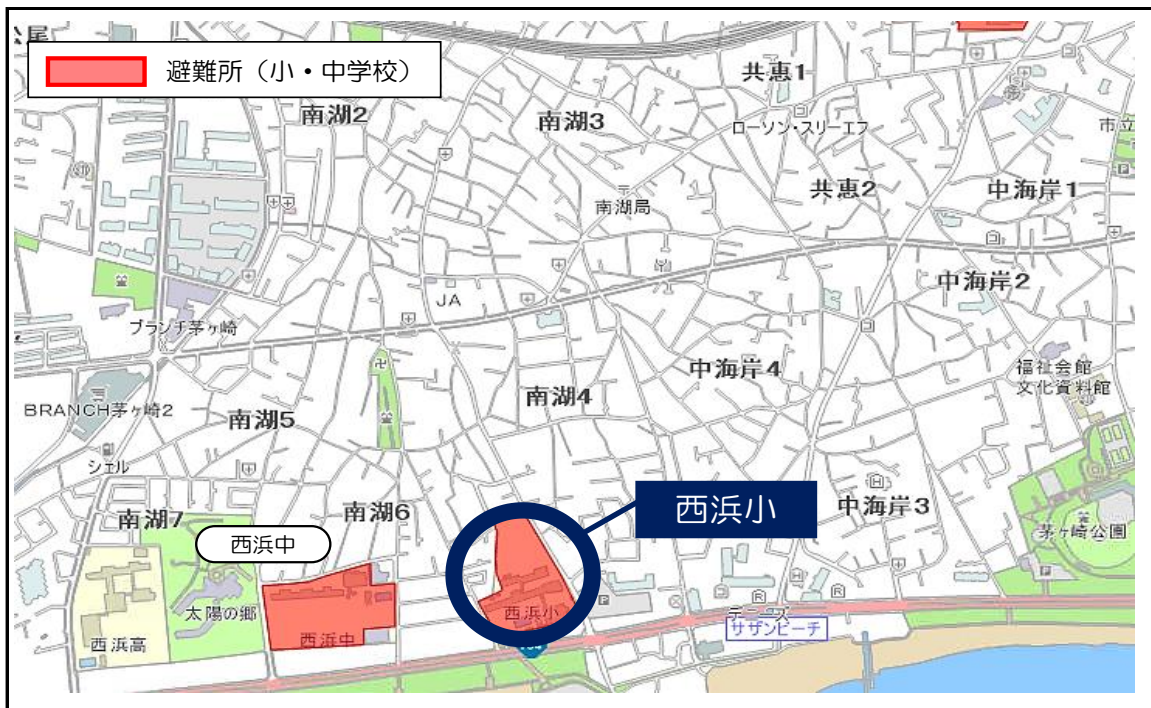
避難所（小・中学校）

南湖2

南湖3

共恵1

ローソン・スリーエフ

市立

共恵2

中海岸1

南湖局

中海岸2

JA

ブランチ茅ヶ崎

中海岸4

福祉会館

文化資料館

BRANCH茅ヶ崎2

南湖5

南湖4

シェル

西浜小

中海岸3

南湖7

南湖6

西浜中

茅ヶ崎公園

太陽の郷

西浜中

西浜小

デニーズ

サザンビーチ

西浜高

134